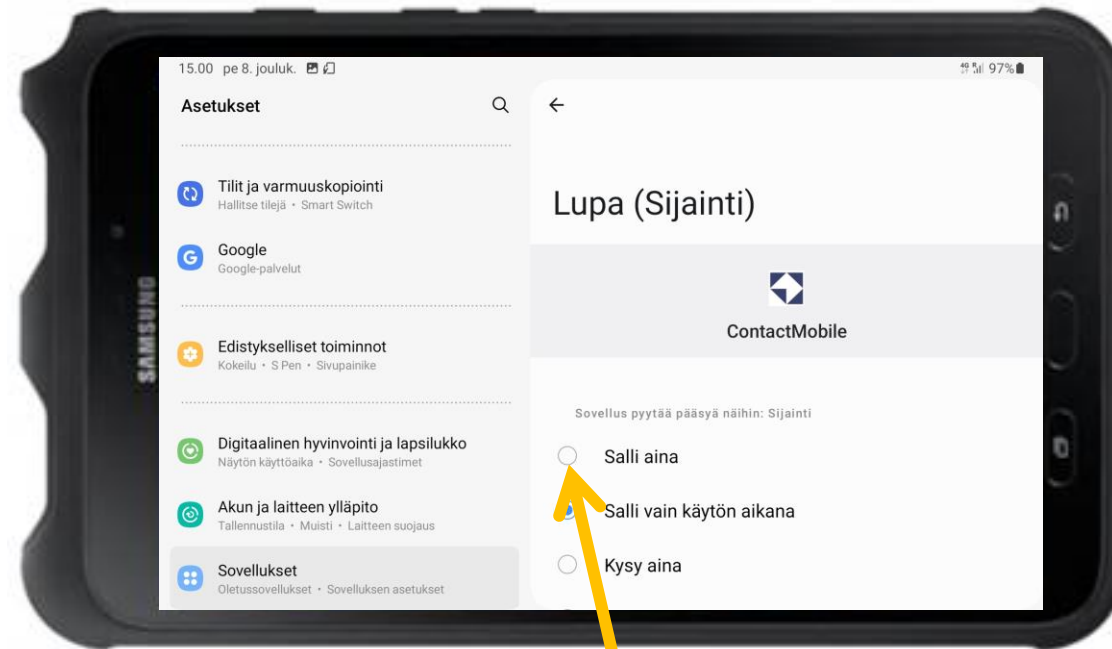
15.00 pe 8. jouluk.

97%

SAMSUNG

Asetukset

Tilit ja varmuuskopiointi
Hallitse tilejä • Smart Switch

Google
Google-palvelut

Edistykselliset toiminnot
Kokeilu • S Pen • Sivupainike

Digitaalinen hyvinvointi ja lapsilukko
Näytön käyttöaika • Sovellusajastimet

Akun ja laitteen ylläpito
Tallennustila • Muisti • Laitteen suojaus

Sovellukset
Oletussovellukset • Sovelluksen asetukset

Lupa (Sijainti)

ContactMobile

Sovellus pyytää pääsyä näihin: Sijainti

Salli aina

Salli vain käytön aikana

Kysy aina